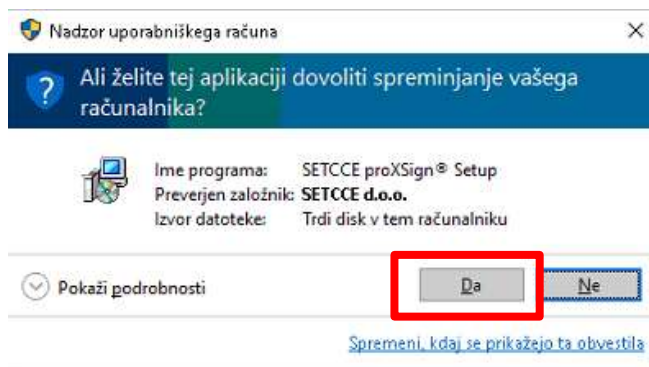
Nadzor uporabniškega računa

Ali želite tej aplikaciji dovoliti spreminjanje vašega računalnika?

Ime programa: SETCCE proXSign® Setup
Preverjen založnik: SETCCE d.o.o.
Izvor datoteke: Trdi disk v tem računalniku

Pokaži podrobnosti

Da

Ne

Spremeni, kdaj se prikažejo ta obvestila